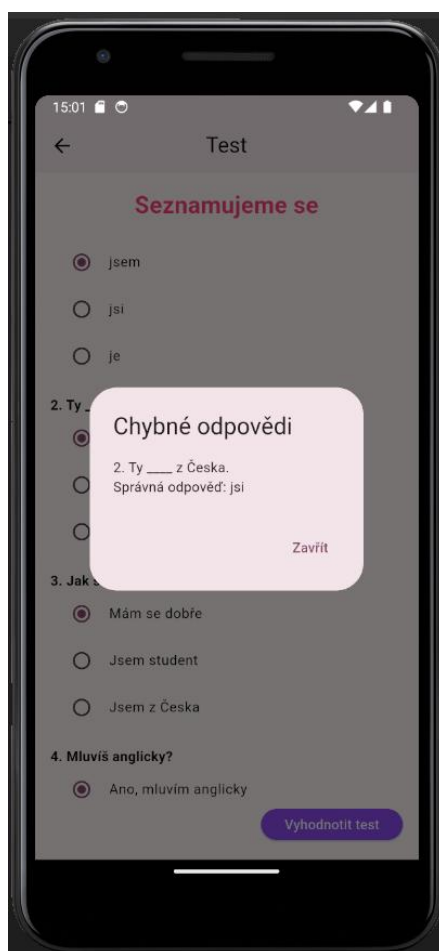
15:01

Test

Seznamujeme se

jsem

jsi

je

2. Ty

Chybné odpovědi

2. Ty ____ z Česka.
Správná odpověď: jsi

Zavřít

3. Jak

Mám se dobře

Jsem student

Jsem z Česka

4. Mluvíš anglicky?

Ano, mluvím anglicky

Vyhodnotit test